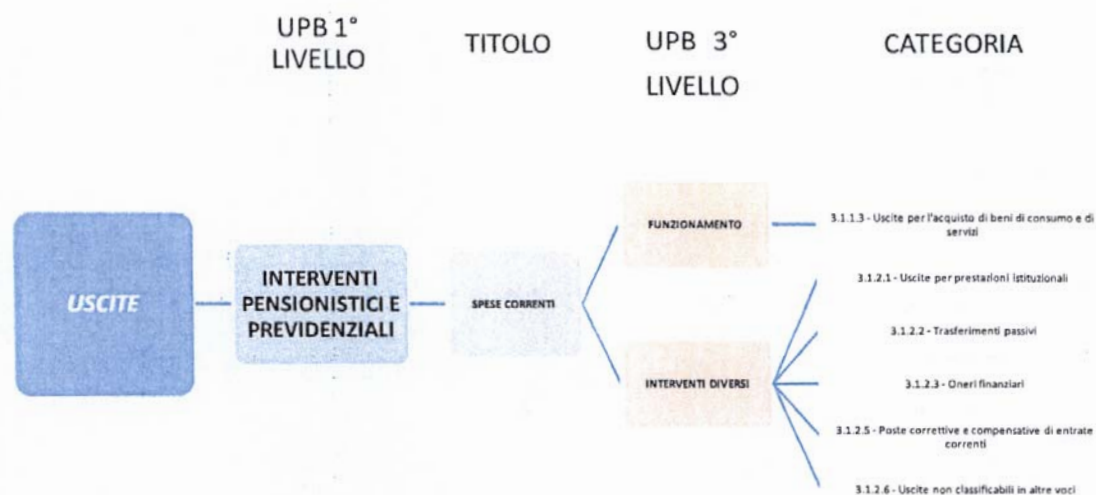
UPB 1° LIVELLO

TITOLO

UPB 3° LIVELLO

CATEGORIA

USCITE

INTERVENTI PENSIONISTICI E PREVIDENZIALI

SPESE CORRENTI

FUNZIONAMENTO

INTERVENTI DIVERSI

3.1.1.3 - Uscite per l'acquisto di beni di consumo e di servizi

3.1.2.1 - Uscite per prestazioni istituzionali

3.1.2.2 - Trasferimenti passivi

3.1.2.3 - Oneri finanziari

3.1.2.5 - Poste correttive e compensative di entrate correnti

3.1.2.6 - Uscite non classificabili in altre voci